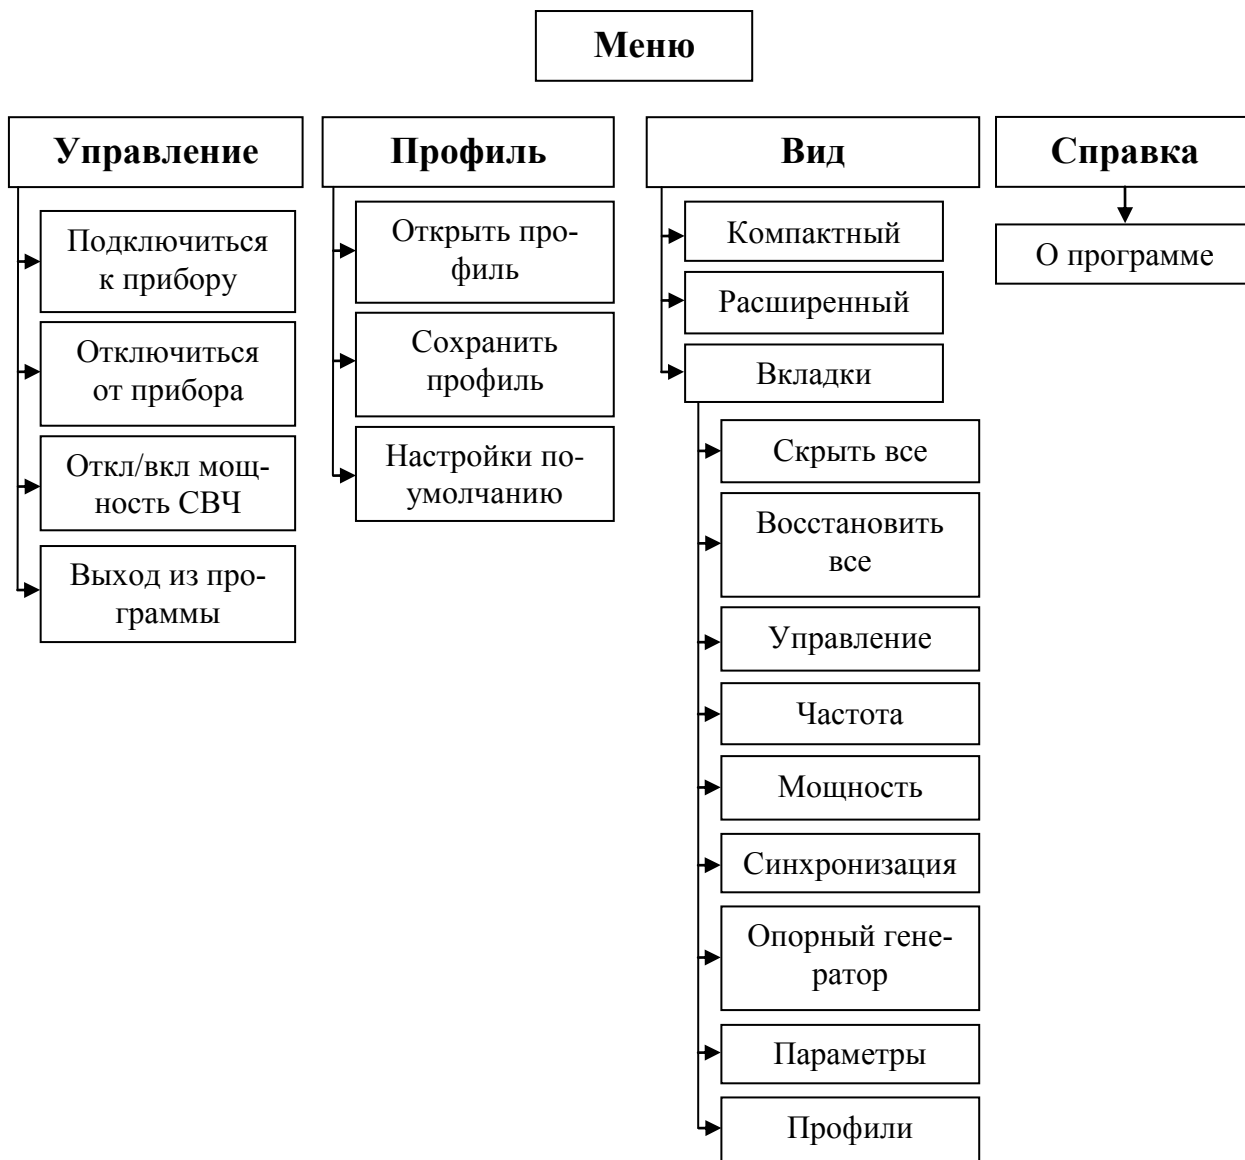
Меню

Управление

Подключиться к прибору

Отключиться от прибора

Откл/вкл мощность СВЧ

Выход из программы

Профиль

Открыть профиль

Сохранить профиль

Настройки по-умолчанию

Вид

Компактный

Расширенный

Вкладки

Скрыть все

Восстановить все

Управление

Частота

Мощность

Синхронизация

Опорный генератор

Параметры

Профили

Справка

О программе